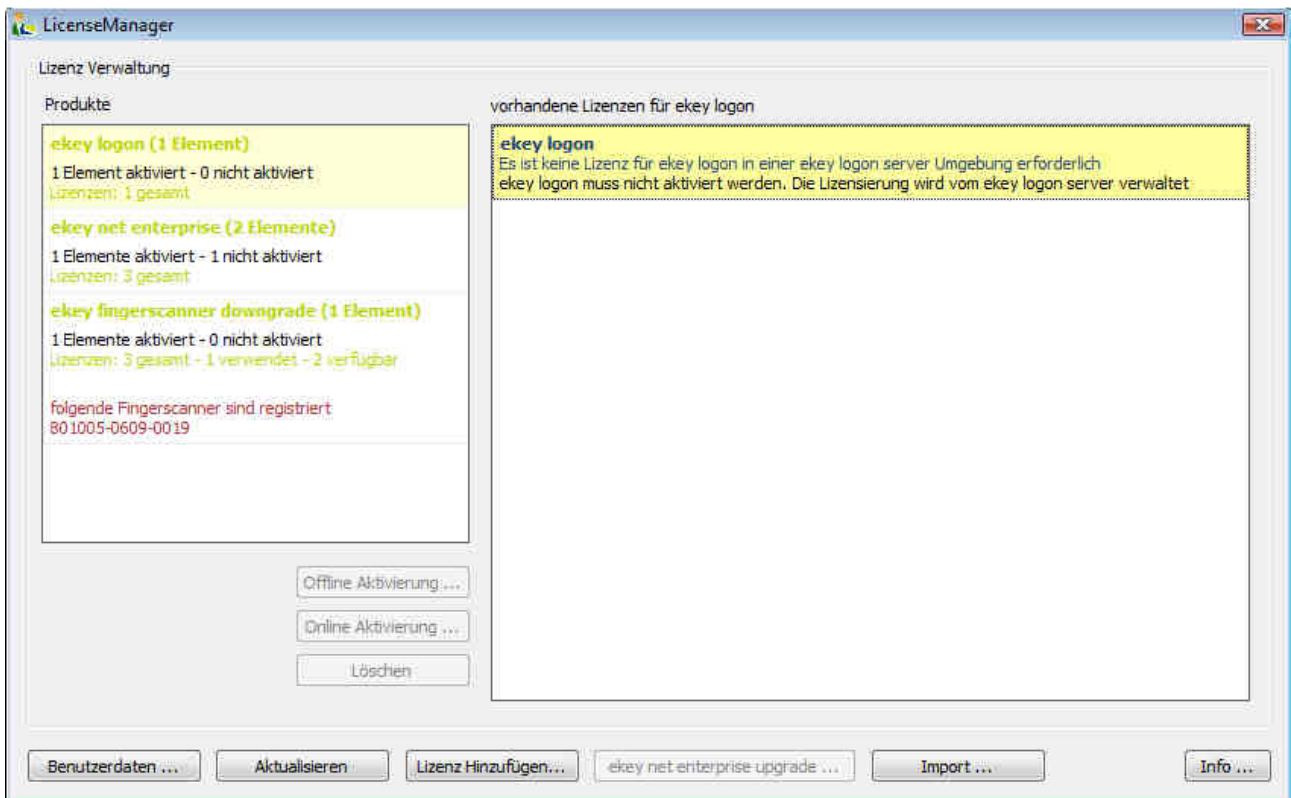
LicenseManager

Lizenz Verwaltung

Produkte

ekey logon (1 Element)
1 Element aktiviert - 0 nicht aktiviert
Lizenzen: 1 gesamt

ekey net enterprise (2 Elemente)
1 Elemente aktiviert - 1 nicht aktiviert
Lizenzen: 3 gesamt

ekey fingerscanner downgrade (1 Element)
1 Elemente aktiviert - 0 nicht aktiviert
Lizenzen: 3 gesamt - 1 verwendet - 2 verfügbar

folgende Fingerscanner sind registriert
801005-0609-0019

vorhandene Lizenzen für ekey logon

ekey logon
Es ist keine Lizenz für ekey logon in einer ekey logon server Umgebung erforderlich
ekey logon muss nicht aktiviert werden. Die Lizensierung wird vom ekey logon server verwaltet

Offline Aktivierung ...
Online Aktivierung ...
Löschen

Benutzerdaten ...
Aktualisieren
Lizenz Hinzufügen...
ekey net enterprise upgrade ...
Import ...
Info ...